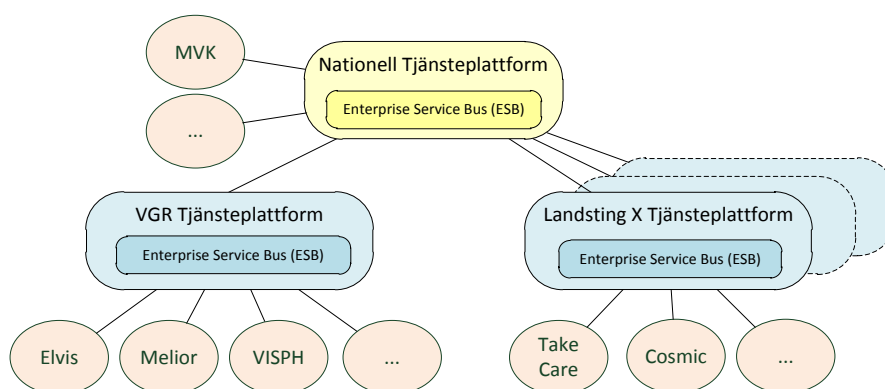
MVK

...

Nationell Tjänsteplattform

Enterprise Service Bus (ESB)

VGR Tjänsteplattform

Enterprise Service Bus (ESB)

Landsting X Tjänsteplattform

Enterprise Service Bus (ESB)

Elvis

Melior

VISPH

...

Take Care

Cosmic

...